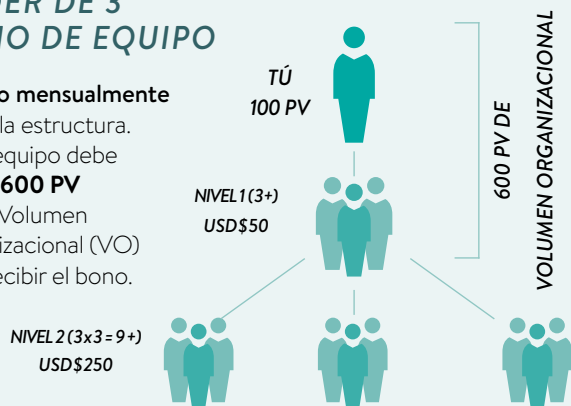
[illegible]ER DE 3
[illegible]IO DE EQUIPO

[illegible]o mensualmente
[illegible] la estructura.
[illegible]equipo debe
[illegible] 600 PV
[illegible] Volumen
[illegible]izacional (VO)
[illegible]ecibir el bono.

TÚ
100 PV

NIVEL 1 (3+)
USD$50

NIVEL 2 (3x3 = 9+)
USD$250

600 PV DE
VOLUMEN ORGANIZACIONAL